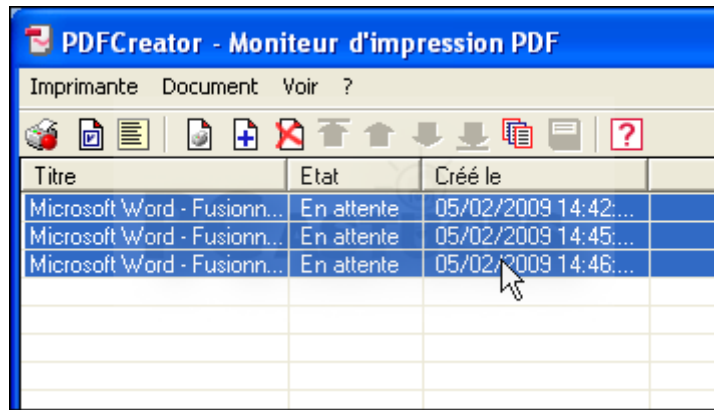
PDFCreator - Moniteur d'impression PDF

Imprimante Document Voir ?

| Titre | Etat | Créé le |
|---|---|---|
| Microsoft Word - Fusionn... | En attente | 05/02/2009 14:42:... |
| Microsoft Word - Fusionn... | En attente | 05/02/2009 14:45:... |
| Microsoft Word - Fusionn... | En attente | 05/02/2009 14:46:... |